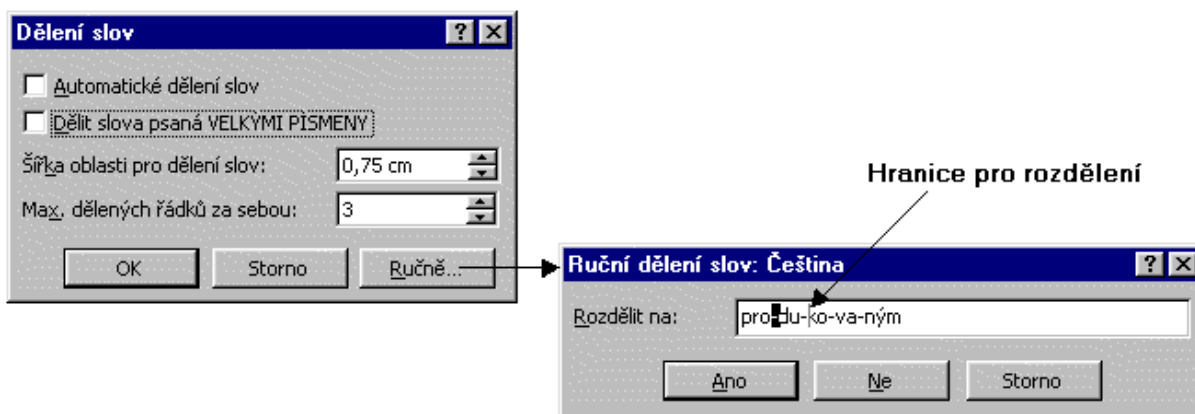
Dělení slov

?

Automatické dělení slov

Dělit slova psaná VELKÝMI PÍSMENY

Šířka oblasti pro dělení slov: 0,75 cm

Max. dělených řádků za sebou: 3

OK

Storno

Ručně...

Hranice pro rozdělení

Ruční dělení slov: Čeština

?

Rozdělit na: pro-du-ko-va-ným

Ano

Ne

Storno